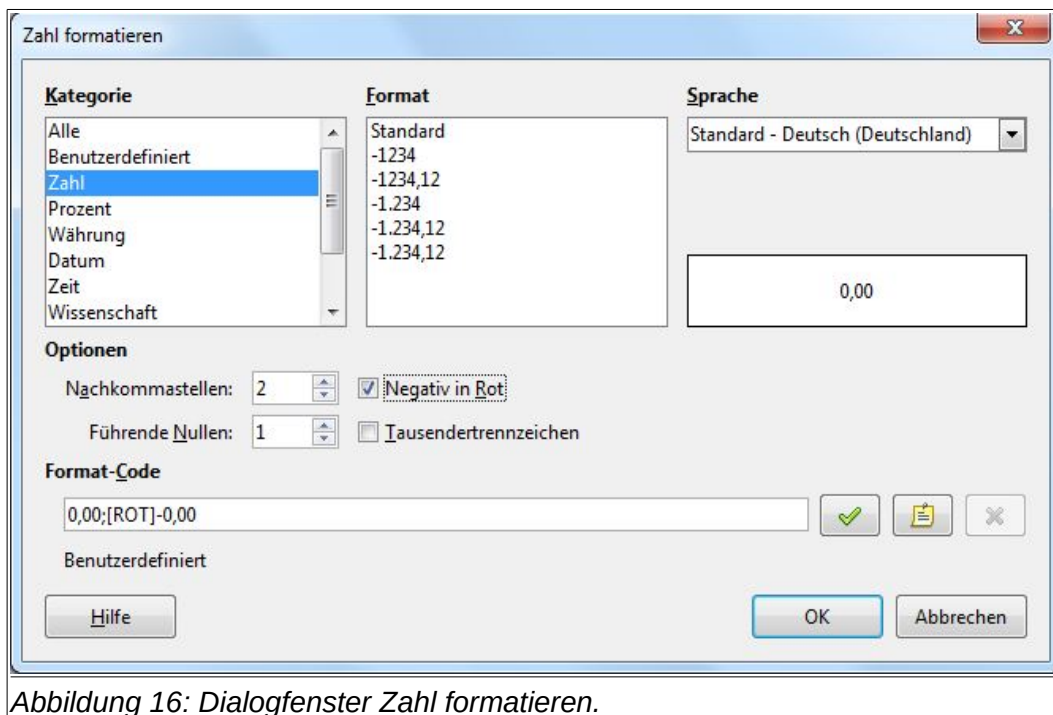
Zahl formatieren

Kategorie
Alle
Benutzerdefiniert
Zahl
Prozent
Währung
Datum
Zeit
Wissenschaft

Format
Standard
-1234
-1234,12
-1.234
-1.234,12
-1.234,12

Sprache
Standard - Deutsch (Deutschland)

0,00

Optionen
Nachkommastellen: 2
Negativ in Rot
Führende Nullen: 1
Tausendertrennzeichen

Format-Code
0,00;[ROT]-0,00

Benutzerdefiniert

Hilfe
OK
Abbrechen

Abbildung 16: Dialogfenster Zahl formatieren.